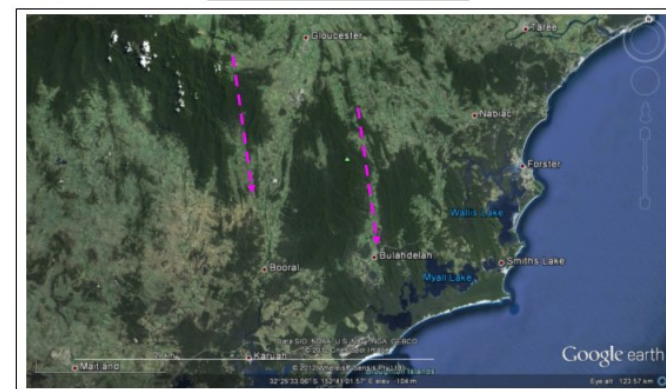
Taree
Gloucester
Nabiac
Forster
Wallis Lake
Bulahdelah
Smiths Lake
Myall Lake
Booral
Maitland
Karuah
Data SIO, NOAA, U.S. Navy, NGA, GEBCO
© 2012 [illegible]
32°25'33.06" S 151°41'01.57" E elev 104 m
Eye alt 123.57 km
Google earth